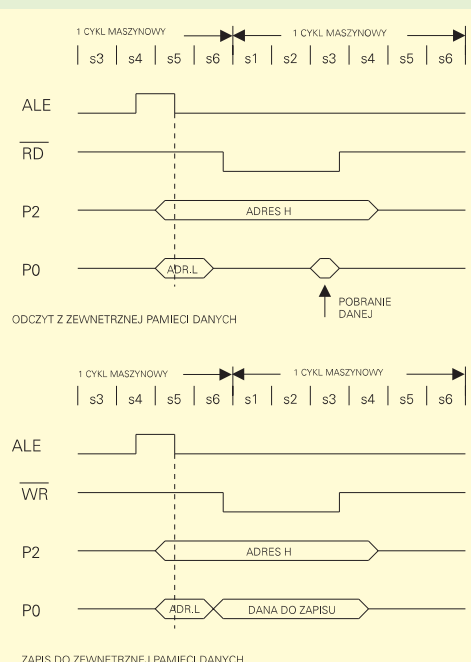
1 CYKL MASZYNOWY
1 CYKL MASZYNOWY
s3 | s4 | s5 | s6 | s1 | s2 | s3 | s4 | s5 | s6

ALE

$\overline{RD}$

P2

ADRES H

P0

ADR.L

POBRANIE DANEJ

ODCZYT Z ZEWNETRZNEJ PAMIECI DANYCH

1 CYKL MASZYNOWY
1 CYKL MASZYNOWY
s3 | s4 | s5 | s6 | s1 | s2 | s3 | s4 | s5 | s6

ALE

$\overline{WR}$

P2

ADRES H

P0

ADR.L

DANA DO ZAPISU

ZAPIS DO ZEWNETRZNEJ PAMIECI DANYCH